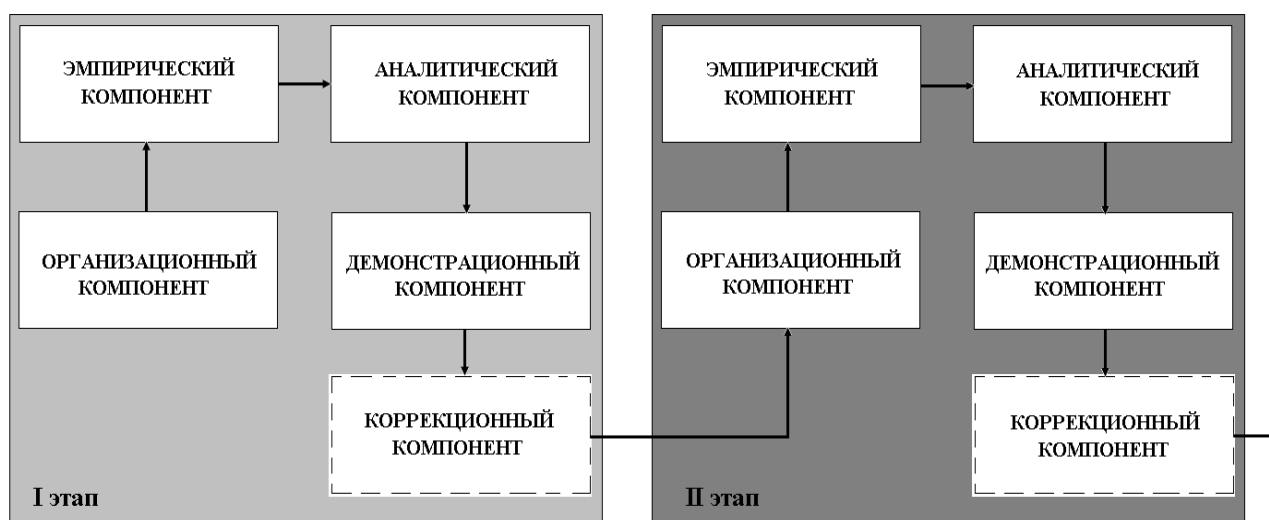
ЭМПИРИЧЕСКИЙ КОМПОНЕНТ

АНАЛИТИЧЕСКИЙ КОМПОНЕНТ

ОРГАНИЗАЦИОННЫЙ КОМПОНЕНТ

ДЕМОНСТРАЦИОННЫЙ КОМПОНЕНТ

КОРРЕКЦИОННЫЙ КОМПОНЕНТ

I этап

ЭМПИРИЧЕСКИЙ КОМПОНЕНТ

АНАЛИТИЧЕСКИЙ КОМПОНЕНТ

ОРГАНИЗАЦИОННЫЙ КОМПОНЕНТ

ДЕМОНСТРАЦИОННЫЙ КОМПОНЕНТ

КОРРЕКЦИОННЫЙ КОМПОНЕНТ

II этап